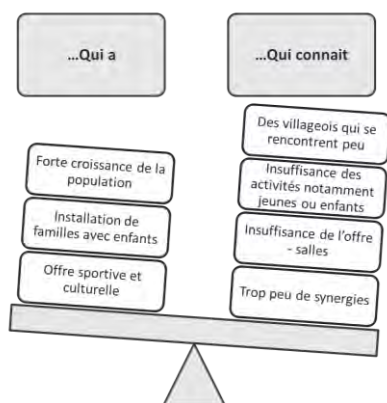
…Qui a

…Qui connait

Forte croissance de la population

Installation de familles avec enfants

Offre sportive et culturelle

Des villageois qui se rencontrent peu

Insuffisance des activités notamment jeunes ou enfants

Insuffisance de l'offre - salles

Trop peu de synergies